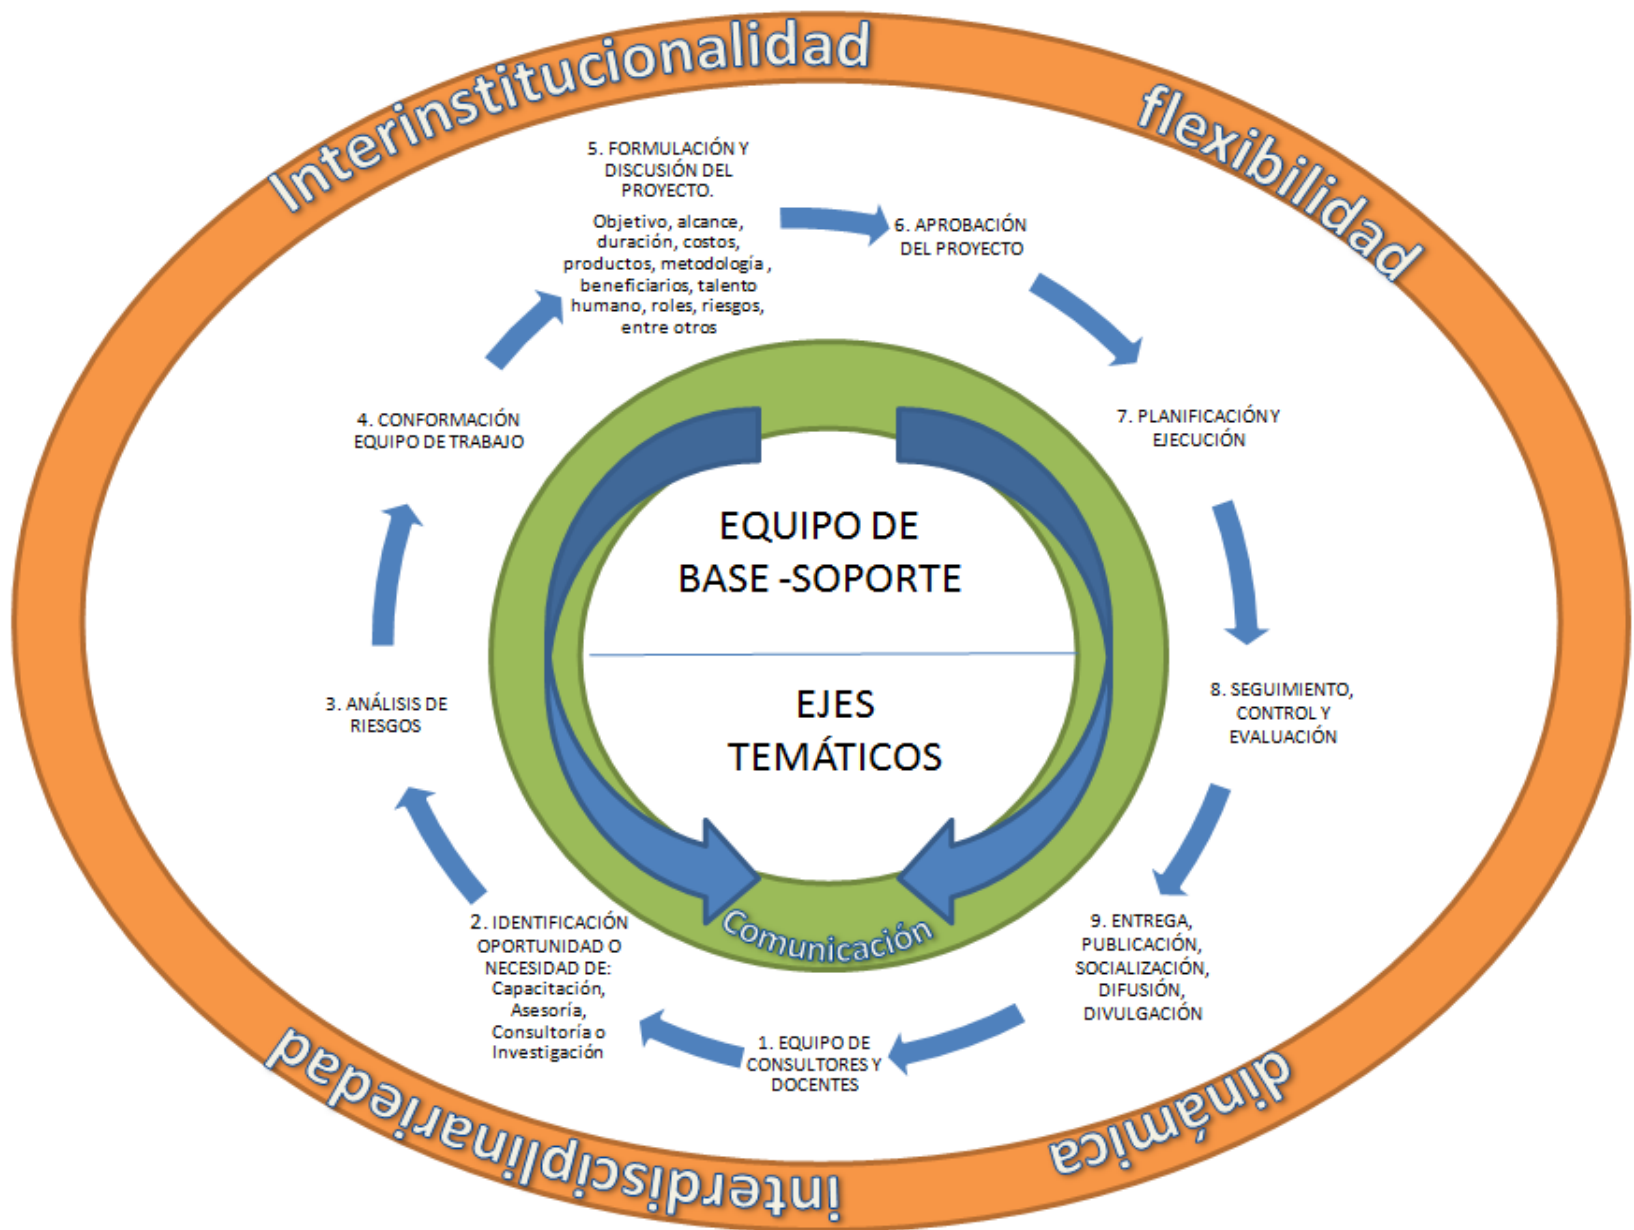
Interinstitucionalidad

flexibilidad

5. FORMULACIÓN Y DISCUSIÓN DEL PROYECTO.

Objetivo, alcance, duración, costos, productos, metodología , beneficiarios, talento humano, roles, riesgos, entre otros

6. APROBACIÓN DEL PROYECTO

7. PLANIFICACIÓN Y EJECUCIÓN

8. SEGUIMIENTO, CONTROL Y EVALUACIÓN

9. ENTREGA, PUBLICACIÓN, SOCIALIZACIÓN, DIFUSIÓN, DIVULGACIÓN

1. EQUIPO DE CONSULTORES Y DOCENTES

2. IDENTIFICACIÓN OPORTUNIDAD O NECESIDAD DE: Capacitación, Asesoría, Consultoría o Investigación

3. ANÁLISIS DE RIESGOS

4. CONFORMACIÓN EQUIPO DE TRABAJO

EQUIPO DE BASE -SOPORTE

EJES TEMÁTICOS

Comunicación

interdisciplinariedad

dinámica